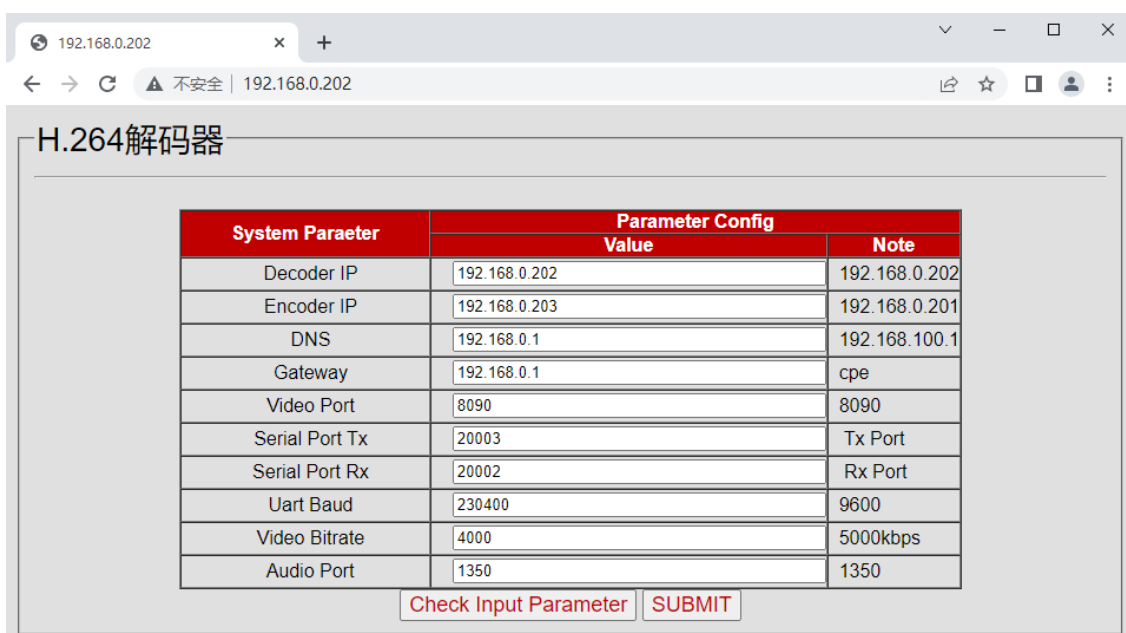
192.168.0.202 × +

不安全 | 192.168.0.202

H.264解码器

<table>
<tr><th rowspan="2">System Paraeter</th><th colspan="2">Parameter Config</th></tr>
<tr><th>Value</th><th>Note</th></tr>
<tr><td>Decoder IP</td><td>192.168.0.202</td><td>192.168.0.202</td></tr>
<tr><td>Encoder IP</td><td>192.168.0.203</td><td>192.168.0.201</td></tr>
<tr><td>DNS</td><td>192.168.0.1</td><td>192.168.100.1</td></tr>
<tr><td>Gateway</td><td>192.168.0.1</td><td>cpe</td></tr>
<tr><td>Video Port</td><td>8090</td><td>8090</td></tr>
<tr><td>Serial Port Tx</td><td>20003</td><td>Tx Port</td></tr>
<tr><td>Serial Port Rx</td><td>20002</td><td>Rx Port</td></tr>
<tr><td>Uart Baud</td><td>230400</td><td>9600</td></tr>
<tr><td>Video Bitrate</td><td>4000</td><td>5000kbps</td></tr>
<tr><td>Audio Port</td><td>1350</td><td>1350</td></tr>
</table>

Check Input Parameter SUBMIT